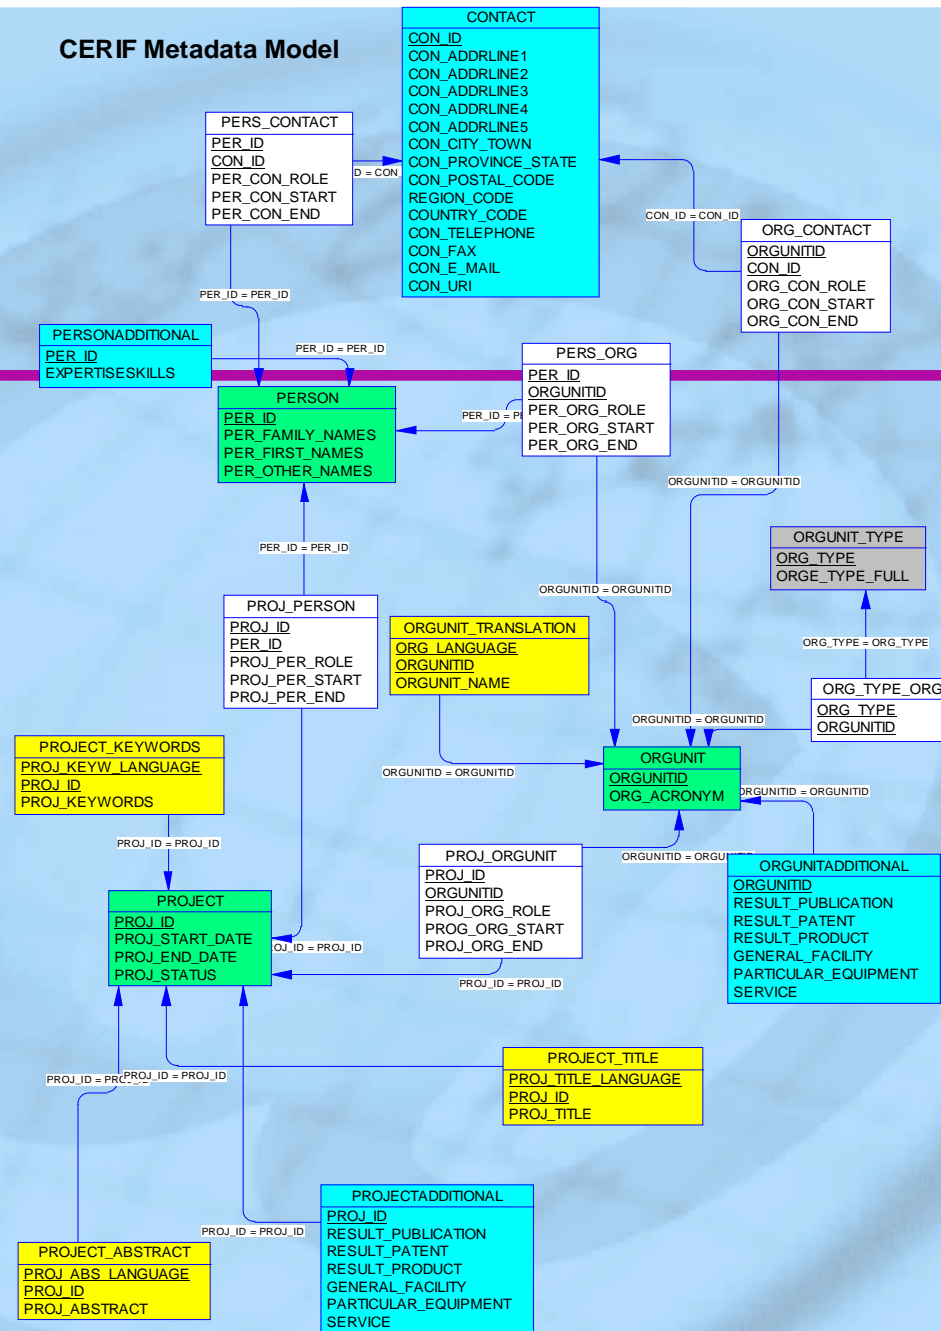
CERIF Metadata Model

CONTACT
CON_ID
CON_ADDRLINE1
CON_ADDRLINE2
CON_ADDRLINE3
CON_ADDRLINE4
CON_ADDRLINE5
CON_CITY_TOWN
CON_PROVINCE_STATE
CON_POSTAL_CODE
REGION_CODE
COUNTRY_CODE
CON_TELEPHONE
CON_FAX
CON_E_MAIL
CON_URI

PERS_CONTACT
PER_ID
CON_ID
PER_CON_ROLE
PER_CON_START
PER_CON_END

D = CON

CON_ID = CON_ID

ORG_CONTACT
ORGUNITID
CON_ID
ORG_CON_ROLE
ORG_CON_START
ORG_CON_END

PER_ID = PER_ID

PERSONADDITIONAL
PER_ID
EXPERTISESKILLS

PER_ID = PER_ID

PERS_ORG
PER_ID
ORGUNITID
PER_ORG_ROLE
PER_ORG_START
PER_ORG_END

PERSON
PER_ID
PER_FAMILY_NAMES
PER_FIRST_NAMES
PER_OTHER_NAMES

PER_ID = PI

ORGUNITID = ORGUNITID

ORGUNIT_TYPE
ORG_TYPE
ORGE_TYPE_FULL

PER_ID = PER_ID

ORGUNITID = ORGUNITID

ORG_TYPE = ORG_TYPE

PROJ_PERSON
PROJ_ID
PER_ID
PROJ_PER_ROLE
PROJ_PER_START
PROJ_PER_END

ORGUNIT_TRANSLATION
ORG_LANGUAGE
ORGUNITID
ORGUNIT_NAME

ORG_TYPE_ORG
ORG_TYPE
ORGUNITID

ORGUNITID = ORGUNITID

PROJECT_KEYWORDS
PROJ_KEYW_LANGUAGE
PROJ_ID
PROJ_KEYWORDS

ORGUNITID = ORGUNITID

ORGUNIT
ORGUNITID
ORG_ACRONYM

ORGUNITID = ORGUNITID

PROJ_ID = PROJ_ID

PROJ_ORGUNIT
PROJ_ID
ORGUNITID
PROJ_ORG_ROLE
PROG_ORG_START
PROJ_ORG_END

ORGUNITID = ORGU

ORGUNITADDITIONAL
ORGUNITID
RESULT_PUBLICATION
RESULT_PATENT
RESULT_PRODUCT
GENERAL_FACILITY
PARTICULAR_EQUIPMENT
SERVICE

PROJECT
PROJ_ID
PROJ_START_DATE
PROJ_END_DATE
PROJ_STATUS

OJ_ID = PROJ_ID

PROJ_ID = PROJ_ID

PROJECT_TITLE
PROJ_TITLE_LANGUAGE
PROJ_ID
PROJ_TITLE

PROJ_ID = PRC
PROJ_ID = PROJ_ID

PROJECTADDITIONAL
PROJ_ID
RESULT_PUBLICATION
RESULT_PATENT
RESULT_PRODUCT
GENERAL_FACILITY
PARTICULAR_EQUIPMENT
SERVICE

PROJ_ID = PROJ_ID

PROJECT_ABSTRACT
PROJ_ABS_LANGUAGE
PROJ_ID
PROJ_ABSTRACT